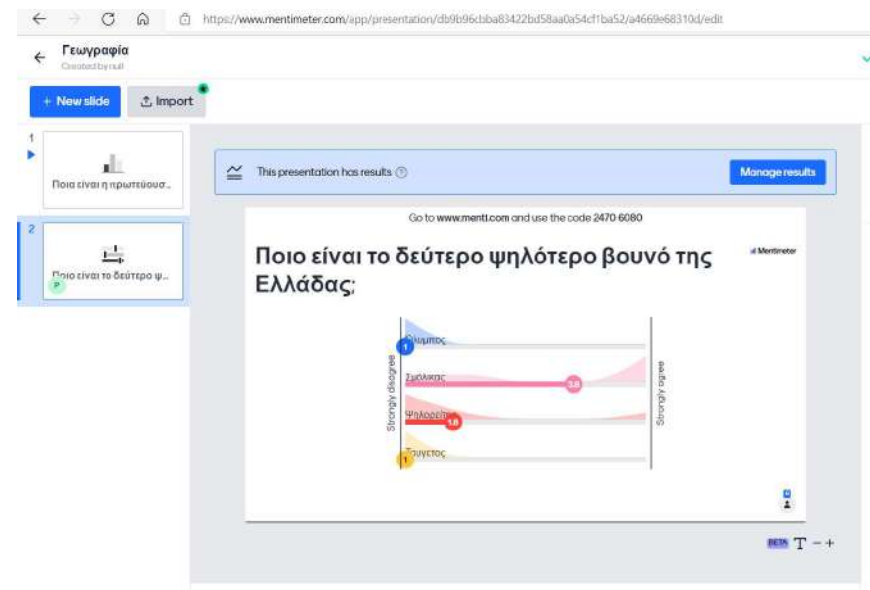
https://www.mentimeter.com/app/presentation/db9b96cbba83422bd58aa0a54cf1ba52/a4669e68310d/edit

Γεωγραφία
Created by null

+ New slide
Import

1
Ποια είναι η πρωτεύουσ...

2
Ποιο είναι το δεύτερο ψ...

This presentation has results
Manage results

Go to www.menti.com and use the code 2470 6080

Ποιο είναι το δεύτερο ψηλότερο βουνό της Ελλάδας;

Mentimeter

Strongly disagree
Strongly agree

Όλυμπος
1
Σμόλικας
3.8
Ψηλορείτης
1.8
Ταΰγετος
1

BETA T − +